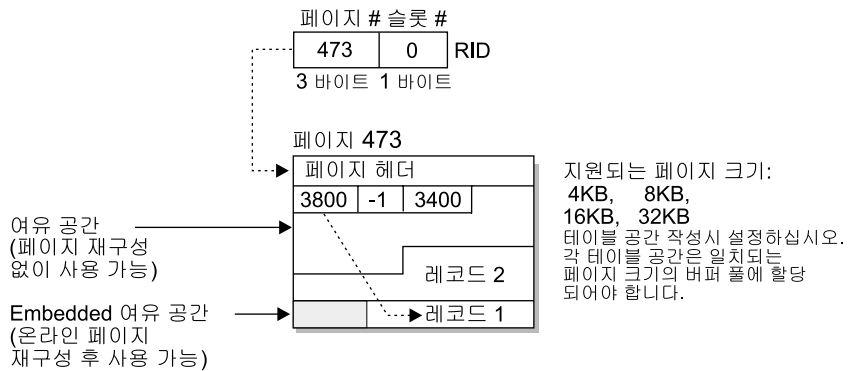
페이지 # 슬롯 #

| 473 | 0 |
|---|---|

RID

3 바이트 1 바이트

페이지 473

페이지 헤더

| 3800 | -1 | 3400 |
|---|---|---|

레코드 2

레코드 1

여유 공간 (페이지 재구성 없이 사용 가능)

Embedded 여유 공간 (온라인 페이지 재구성 후 사용 가능)

지원되는 페이지 크기:
4KB, 8KB,
16KB, 32KB
테이블 공간 작성시 설정하십시오.
각 테이블 공간은 일치되는 페이지 크기의 버퍼 풀에 할당 되어야 합니다.